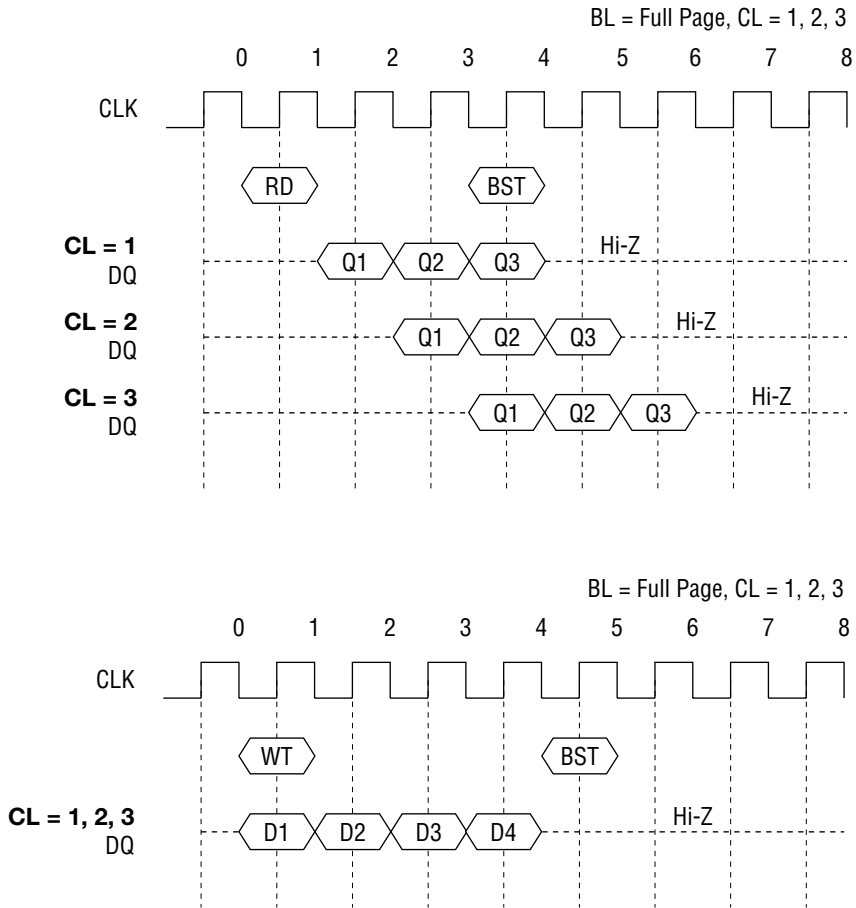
BL = Full Page, CL = 1, 2, 3

0 1 2 3 4 5 6 7 8

CLK

RD BST

**CL = 1**
DQ
Q1 Q2 Q3 Hi-Z

**CL = 2**
DQ
Q1 Q2 Q3 Hi-Z

**CL = 3**
DQ
Q1 Q2 Q3 Hi-Z

BL = Full Page, CL = 1, 2, 3

0 1 2 3 4 5 6 7 8

CLK

WT BST

**CL = 1, 2, 3**
DQ
D1 D2 D3 D4 Hi-Z